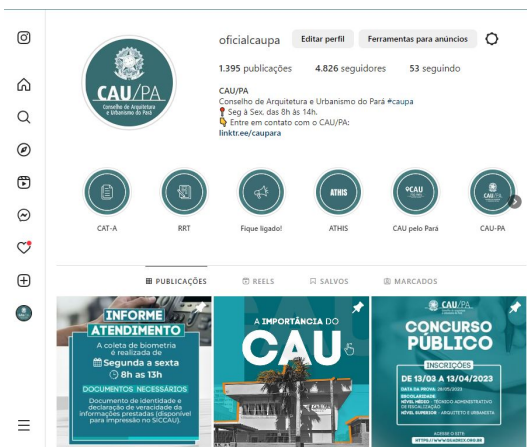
oficialcaupa Editar perfil Ferramentas para anúncios

1.395 publicações 4.826 seguidores 53 seguindo

CAU/PA
Conselho de Arquitetura e Urbanismo do Pará #caupa
Seg à Sex. das 8h às 14h.
Entre em contato com o CAU/PA:
linktr.ee/caupara

CAU/PA
Conselho de Arquitetura e Urbanismo do Pará

CAT-A RRT Fique ligado! ATHIS CAU pelo Pará CAU-PA

ATHIS

CAU

CAU/PA

PUBLICAÇÕES REELS SALVOS MARCADOS

INFORME ATENDIMENTO
A coleta de biometria é realizada de
Segunda a sexta
8h as 13h
DOCUMENTOS NECESSÁRIOS
Documento de identidade e declaração de veracidade da informações prestadas (disponível para impressão no SICCAU).

A IMPORTÂNCIA DO CAU

CAU/PA
CONCURSO PÚBLICO
INSCRIÇÕES
DE 13/03 A 13/04/2023
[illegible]